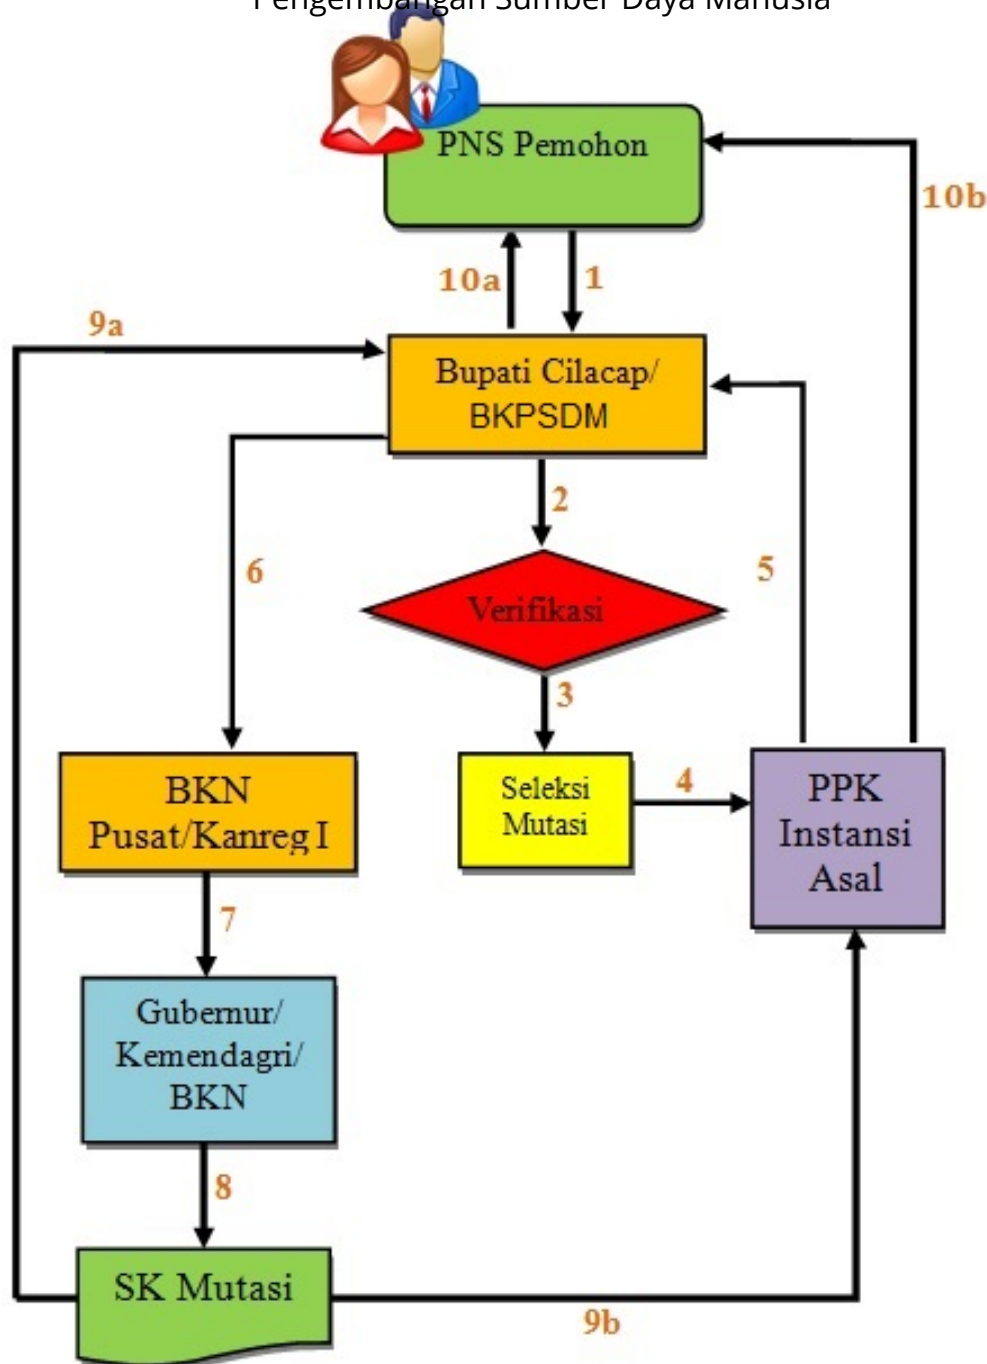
Pengembangan Sumber Daya Manusia

PNS Pemohon

10b

10a

1

9a

Bupati Cilacap/ BKPSDM

2

6

5

Verifikasi

3

BKN Pusat/Kanreg I

Seleksi Mutasi

4

PPK Instansi Asal

7

Gubernur/ Kemendagri/ BKN

8

SK Mutasi

9b